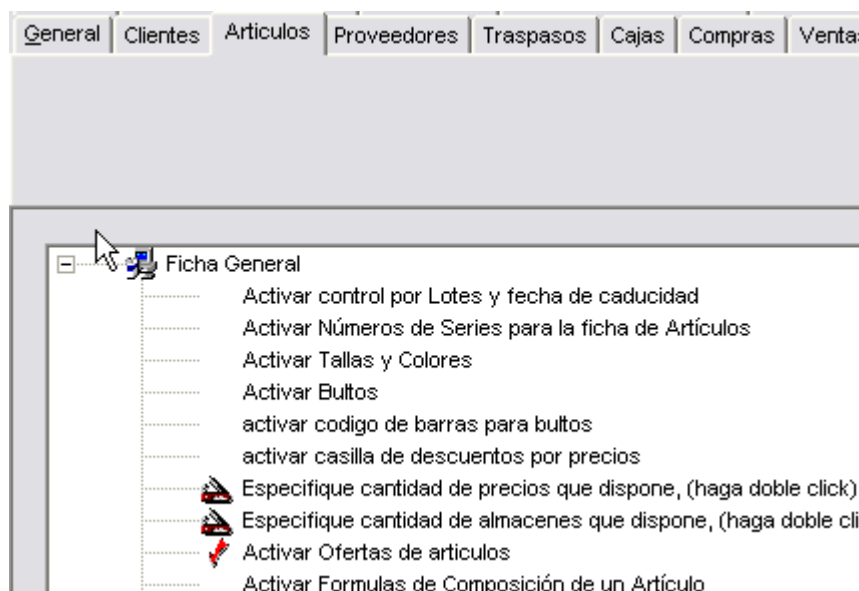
General | Clientes | Articulos | Proveedores | Traspasos | Cajas | Compras | Venta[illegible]

Ficha General
Activar control por Lotes y fecha de caducidad
Activar Números de Series para la ficha de Artículos
Activar Tallas y Colores
Activar Bultos
activar codigo de barras para bultos
activar casilla de descuentos por precios
Especifique cantidad de precios que dispone, (haga doble click)
Especifique cantidad de almacenes que dispone, (haga doble cli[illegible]
Activar Ofertas de articulos
Activar Formulas de Composición de un Artículo